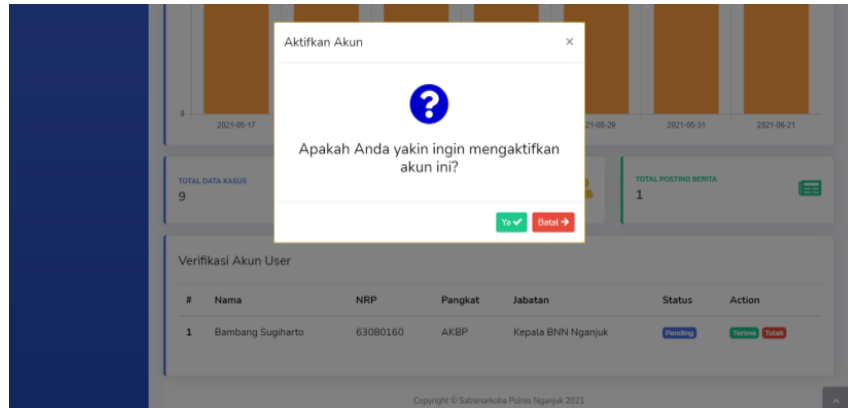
0

2021-05-17

21-05-29

2021-05-31

2021-06-21

Aktifkan Akun

×

?

Apakah Anda yakin ingin mengaktifkan akun ini?

Ya ✔

Batal ➔

TOTAL DATA KASUS

9

TOTAL POSTING BERITA

1

Verifikasi Akun User

| # | Nama | NRP | Pangkat | Jabatan | Status | Action |
|---|---|---|---|---|---|---|
| 1 | Bambang Sugiharto | 63080160 | AKBP | Kepala BNN Nganjuk | Pending | Terima Tolak |

Copyright © Satresnarkoba Polres Nganjuk 2021